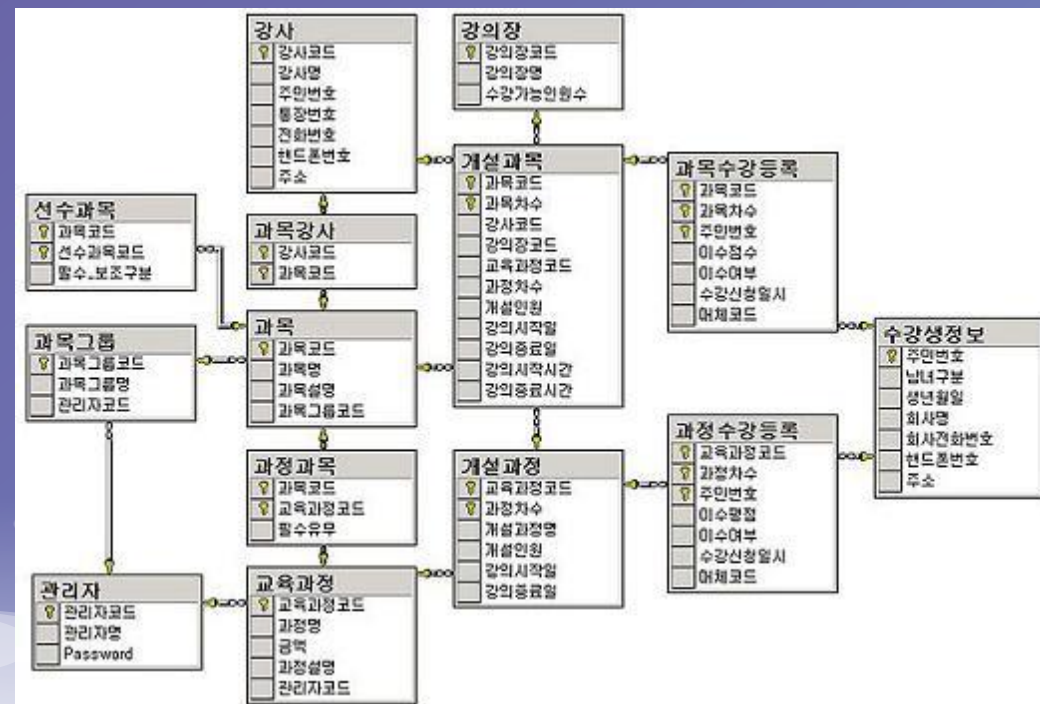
강사
강사코드
강사명
주민번호
통장번호
전화번호
핸드폰번호
주소

강의장
강의장코드
강의장명
수강가능인원수

개설과목
과목코드
과목차수
강사코드
강의장코드
교육과정코드
과정차수
개설인원
강의시작일
강의종료일
강의시작시간
강의종료시간

과목수강등록
과목코드
과목차수
주민번호
이수점수
이수여부
수강신청일시
어체코드

선수과목
과목코드
선수과목코드
필수.보조구분

과목강사
강사코드
과목코드

과목그룹
과목그룹코드
과목그룹명
관리자코드

과목
과목코드
과목명
과목설명
과목그룹코드

수강생정보
주민번호
남녀구분
생년월일
회사명
회사전화번호
핸드폰번호
주소

과정과목
과목코드
교육과정코드
필수유무

개설과정
교육과정코드
과정차수
개설과정명
개설인원
강의시작일
강의종료일

과정수강등록
교육과정코드
과정차수
주민번호
이수평점
이수여부
수강신청일시
어체코드

관리자
관리자코드
관리자명
Password

교육과정
교육과정코드
과정명
금액
과정설명
관리자코드